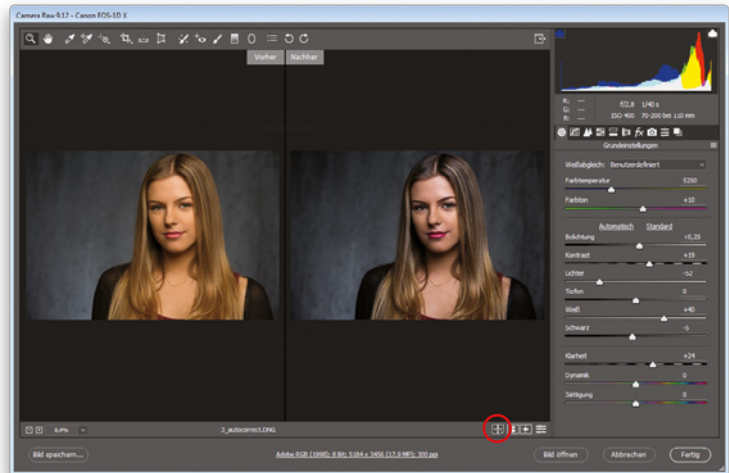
Camera Raw 9.12 - Canon EOS-1D X

Vorher Nachher

R: ---
G: ---
B: ---

f/2,8 1/40 s
ISO 400 70-200 bei 110 mm

Grundeinstellungen

Weißabgleich: Benutzerdefiniert

Farbtemperatur 5250

Farbton +10

Automatisch Standard

Belichtung +0,25

Kontrast +19

Lichter -52

Tiefen 0

Weiß +40

Schwarz -5

Klarheit +24

Dynamik 0

Sättigung 0

6,4%

3_autocorrect.DNG

Bild speichern...

Adobe RGB (1998); 8 Bit; 5184 x 3456 (17,9 MP); 300 ppi

Bild öffnen Abbrechen Fertig